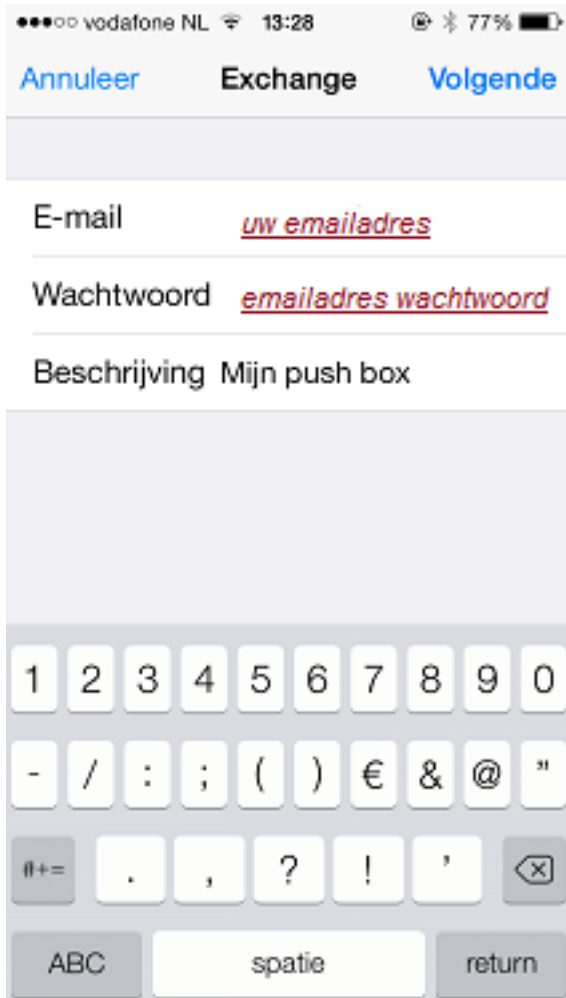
●●●○○ vodafone NL 13:28 77%

Annuleer Exchange Volgende

E-mail uw emailadres

Wachtwoord emailadres wachtwoord

Beschrijving Mijn push box

1 2 3 4 5 6 7 8 9 0

- / : ; ( ) € & @ "

#+= . , ? ! '

ABC spatie return